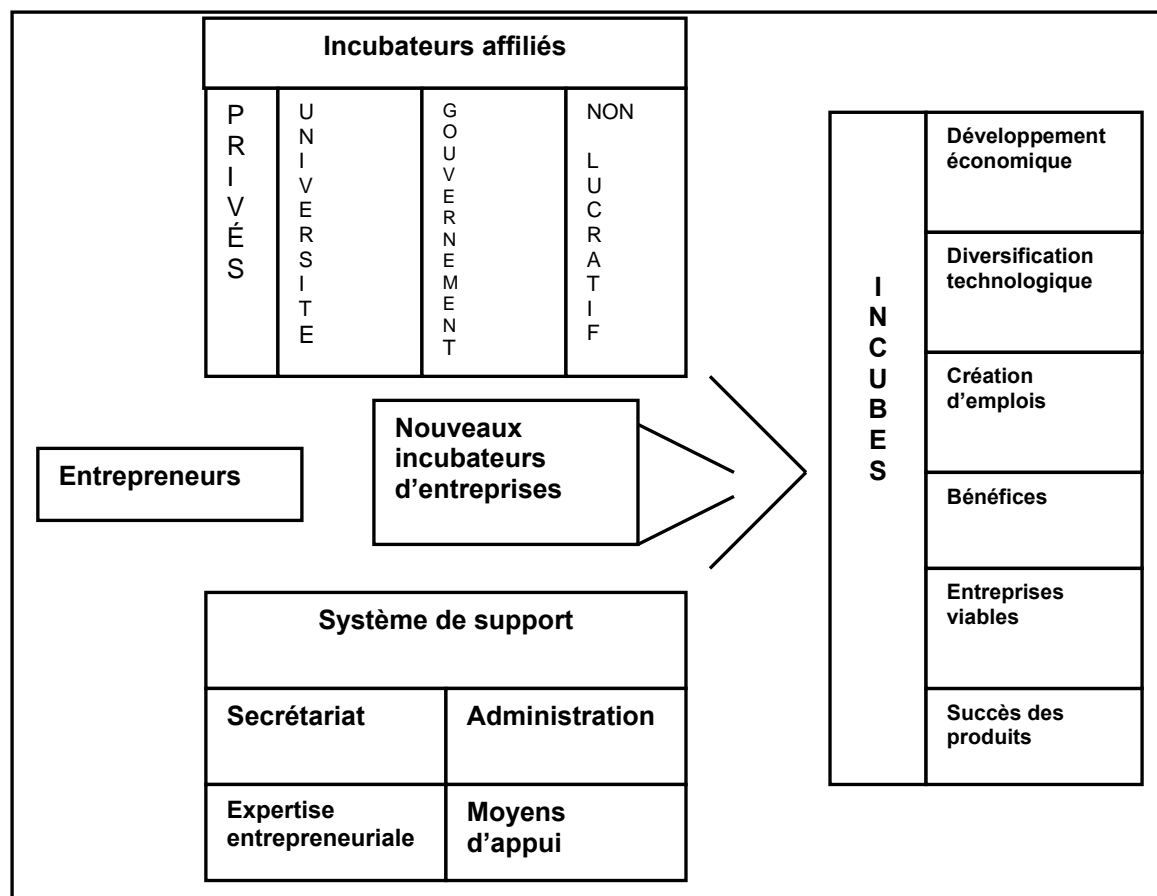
Incubateurs affiliés

PRIVÉS

UNIVERSITE

GOUVERNEMENT

NON LUCRATIF

Nouveaux incubateurs d'entreprises

Entrepreneurs

INCUBES

Développement économique

Diversification technologique

Création d'emplois

Bénéfices

Entreprises viables

Succès des produits

Système de support

| Secrétariat | Administration |
|---|---|
| Expertise entrepreneuriale | Moyens d'appui |